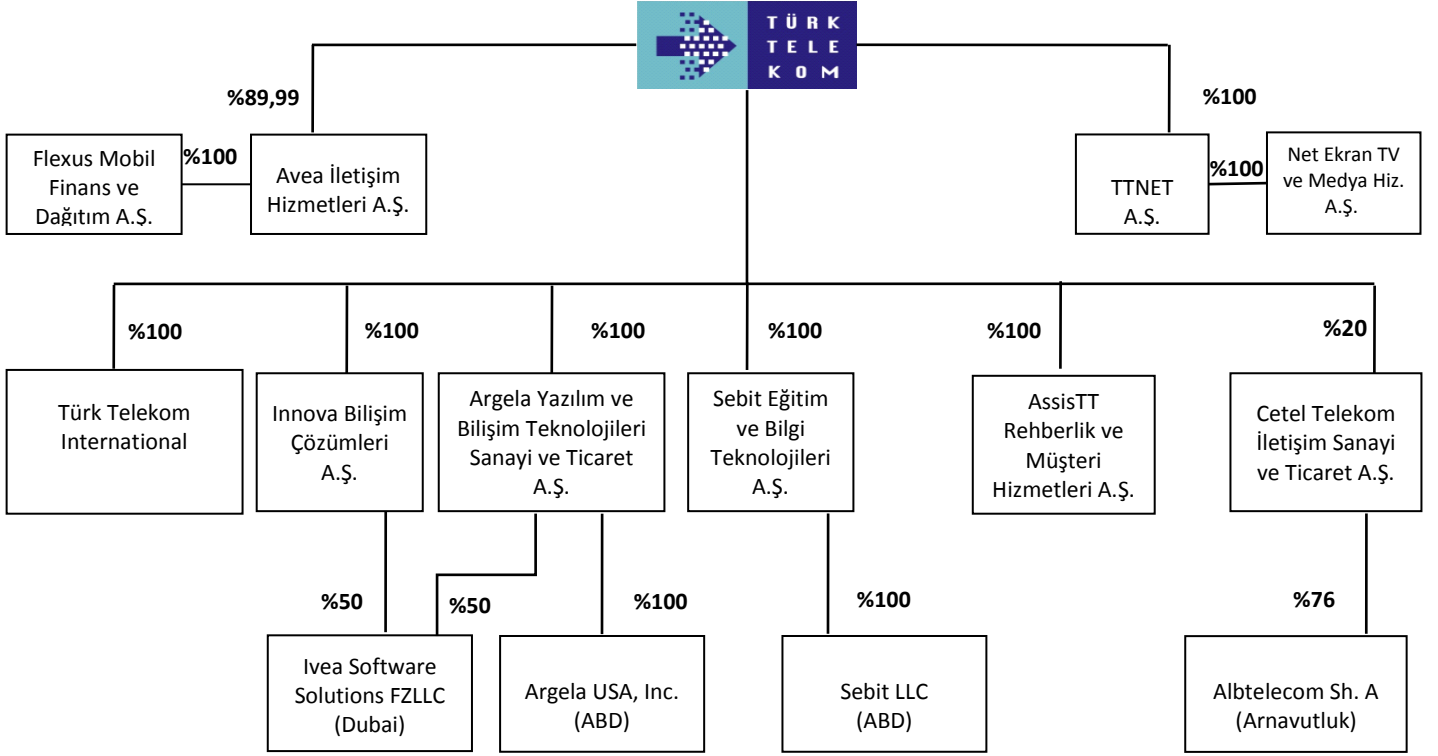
TÜRK TELE KOM

%89,99

Flexus Mobil Finans ve Dağıtım A.Ş.

%100

Avea İletişim Hizmetleri A.Ş.

%100

TTNET A.Ş.

%100

Net Ekran TV ve Medya Hiz. A.Ş.

%100

Türk Telekom International

%100

Innova Bilişim Çözümleri A.Ş.

%100

Argela Yazılım ve Bilişim Teknolojileri Sanayi ve Ticaret A.Ş.

%100

Sebit Eğitim ve Bilgi Teknolojileri A.Ş.

%100

AssisTT Rehberlik ve Müşteri Hizmetleri A.Ş.

%20

Cetel Telekom İletişim Sanayi ve Ticaret A.Ş.

%50

%50

Ivea Software Solutions FZLLC (Dubai)

%100

Argela USA, Inc. (ABD)

%100

Sebit LLC (ABD)

%76

Albtelecom Sh. A (Arnavutluk)